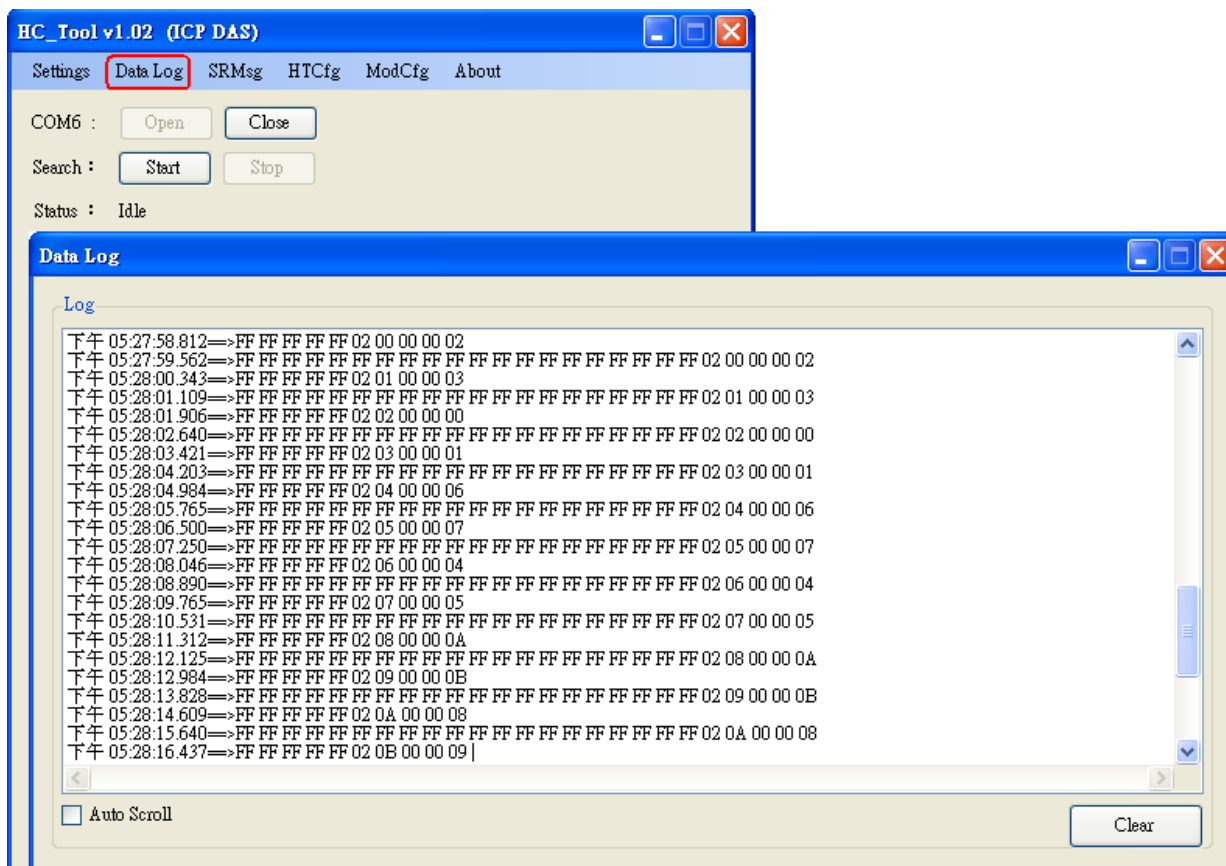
HC_Tool v1.02 (ICP DAS)

Settings Data Log SRMsg HTCfg ModCfg About

COM6 : Open Close

Search : Start Stop

Status : Idle

Data Log

Log

下午 05:27:58.812==>FF FF FF FF FF 02 00 00 00 02
下午 05:27:59.562==>FF FF FF FF FF FF FF FF FF FF FF FF FF FF FF FF FF FF FF FF 02 00 00 00 02
下午 05:28:00.343==>FF FF FF FF FF 02 01 00 00 03
下午 05:28:01.109==>FF FF FF FF FF FF FF FF FF FF FF FF FF FF FF FF FF FF FF FF 02 01 00 00 03
下午 05:28:01.906==>FF FF FF FF FF 02 02 00 00 00
下午 05:28:02.640==>FF FF FF FF FF FF FF FF FF FF FF FF FF FF FF FF FF FF FF FF 02 02 00 00 00
下午 05:28:03.421==>FF FF FF FF FF 02 03 00 00 01
下午 05:28:04.203==>FF FF FF FF FF FF FF FF FF FF FF FF FF FF FF FF FF FF FF FF 02 03 00 00 01
下午 05:28:04.984==>FF FF FF FF FF 02 04 00 00 06
下午 05:28:05.765==>FF FF FF FF FF FF FF FF FF FF FF FF FF FF FF FF FF FF FF FF 02 04 00 00 06
下午 05:28:06.500==>FF FF FF FF FF 02 05 00 00 07
下午 05:28:07.250==>FF FF FF FF FF FF FF FF FF FF FF FF FF FF FF FF FF FF FF FF 02 05 00 00 07
下午 05:28:08.046==>FF FF FF FF FF 02 06 00 00 04
下午 05:28:08.890==>FF FF FF FF FF FF FF FF FF FF FF FF FF FF FF FF FF FF FF FF 02 06 00 00 04
下午 05:28:09.765==>FF FF FF FF FF 02 07 00 00 05
下午 05:28:10.531==>FF FF FF FF FF FF FF FF FF FF FF FF FF FF FF FF FF FF FF FF 02 07 00 00 05
下午 05:28:11.312==>FF FF FF FF FF 02 08 00 00 0A
下午 05:28:12.125==>FF FF FF FF FF FF FF FF FF FF FF FF FF FF FF FF FF FF FF FF 02 08 00 00 0A
下午 05:28:12.984==>FF FF FF FF FF 02 09 00 00 0B
下午 05:28:13.828==>FF FF FF FF FF FF FF FF FF FF FF FF FF FF FF FF FF FF FF FF 02 09 00 00 0B
下午 05:28:14.609==>FF FF FF FF FF 02 0A 00 00 08
下午 05:28:15.640==>FF FF FF FF FF FF FF FF FF FF FF FF FF FF FF FF FF FF FF FF 02 0A 00 00 08
下午 05:28:16.437==>FF FF FF FF FF 02 0B 00 00 09

Auto Scroll

Clear